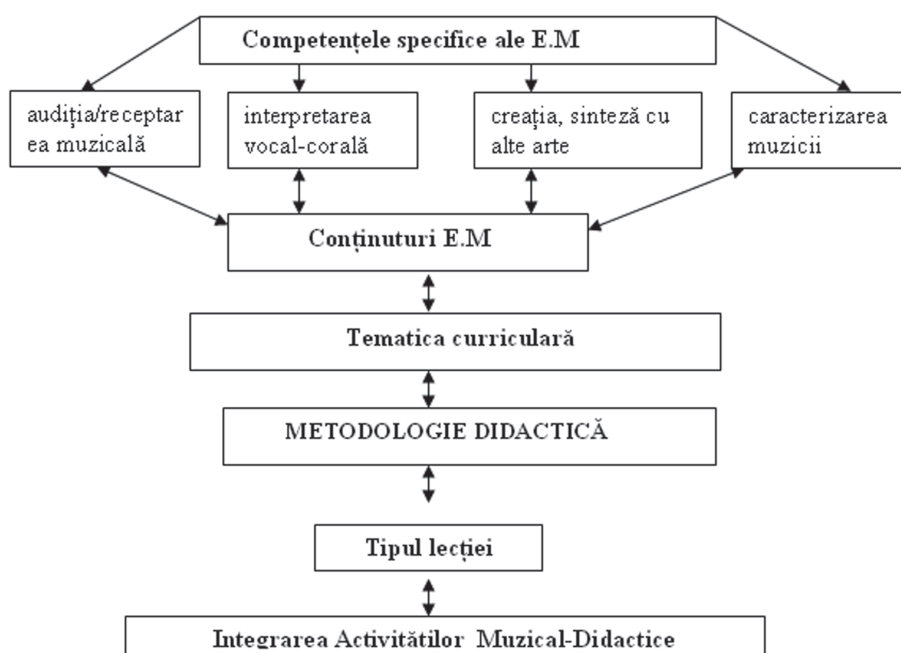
Competențele specifice ale E.M

audiția/receptarea muzicală

interpretarea vocal-corală

creația, sinteză cu alte arte

caracterizarea muzicii

Conținuturi E.M

Tematica curriculară

METODOLOGIE DIDACTICĂ

Tipul lecției

Integrarea Activitătilor Muzical-Didactice